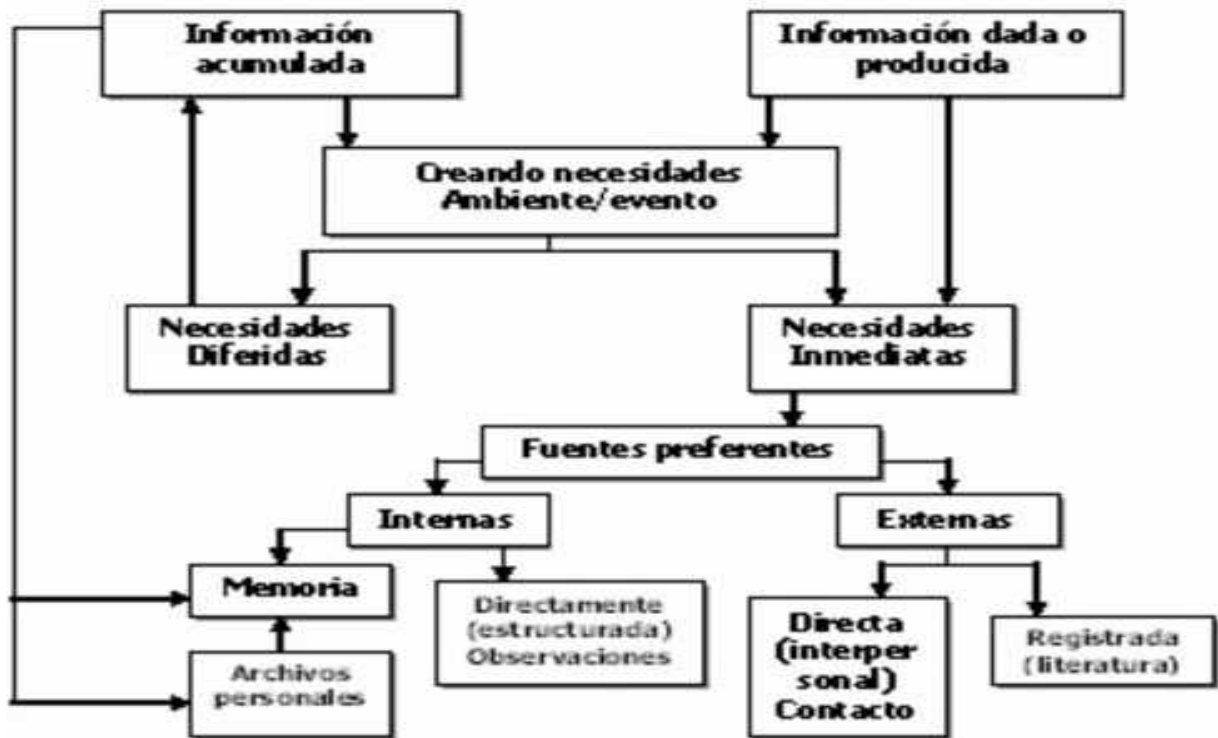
Información acumulada

Información dada o producida

Creando necesidades Ambiente/evento

Necesidades Diferidas

Necesidades Inmediatas

Fuentes preferentes

Internas

Externas

Memoria

Directamente (estructurada) Observaciones

Directa (interper sonal) Contacto

Registrada (literatura)

Archivos personales